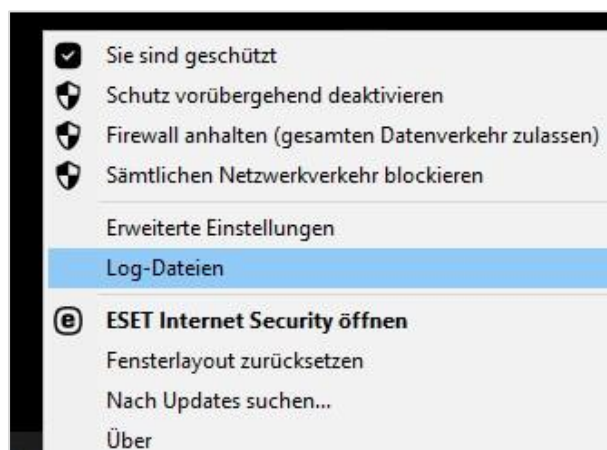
Sie sind geschützt
Schutz vorübergehend deaktivieren
Firewall anhalten (gesamten Datenverkehr zulassen)
Sämtlichen Netzwerkverkehr blockieren

Erweiterte Einstellungen
Log-Dateien

ESET Internet Security öffnen
Fensterlayout zurücksetzen
Nach Updates suchen...
Über